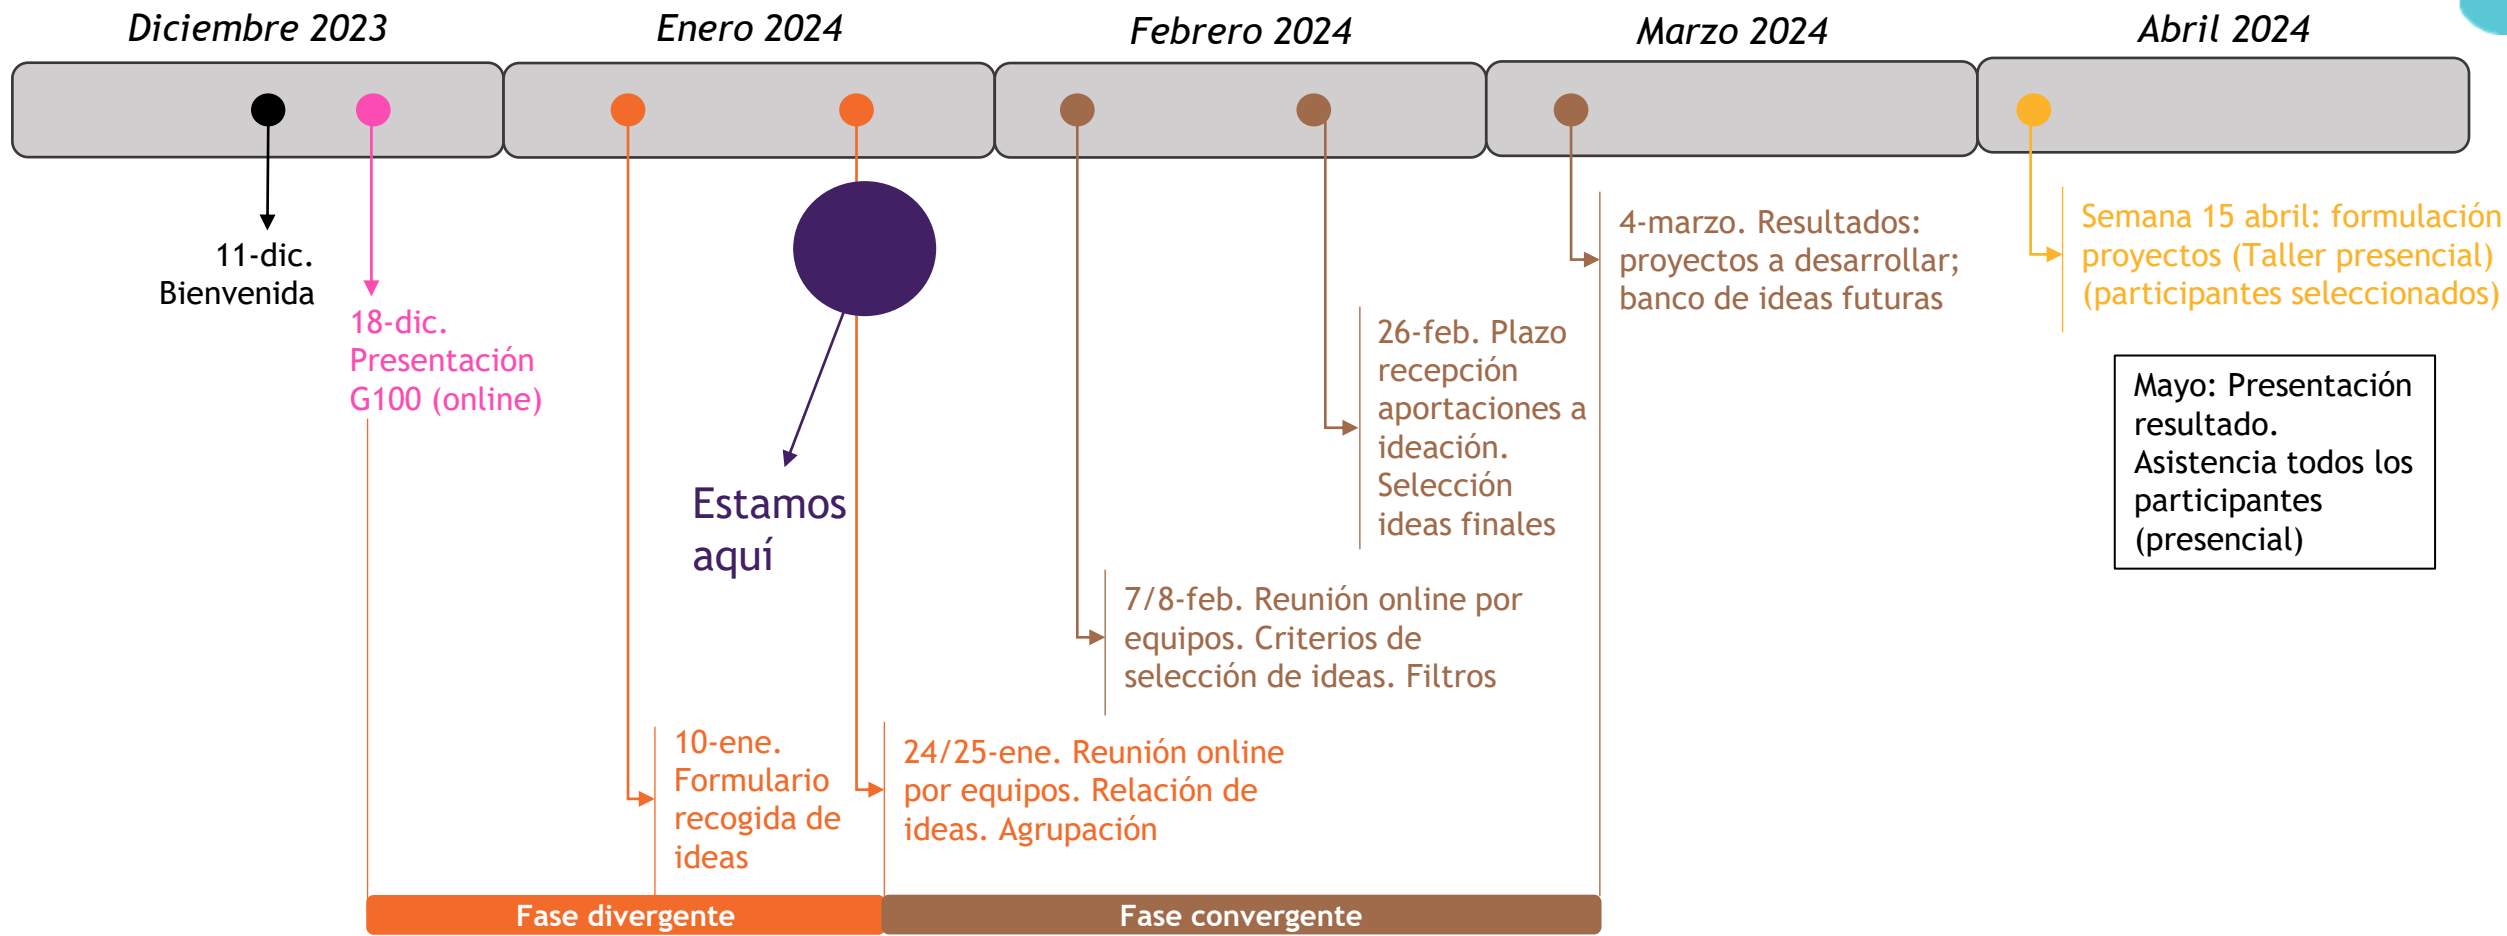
Diciembre 2023

Enero 2024

Febrero 2024

Marzo 2024

Abril 2024

11-dic. Bienvenida

18-dic. Presentación G100 (online)

Estamos aquí

4-marzo. Resultados: proyectos a desarrollar; banco de ideas futuras

Semana 15 abril: formulación proyectos (Taller presencial) (participantes seleccionados)

26-feb. Plazo recepción aportaciones a ideación. Selección ideas finales

Mayo: Presentación resultado. Asistencia todos los participantes (presencial)

7/8-feb. Reunión online por equipos. Criterios de selección de ideas. Filtros

10-ene. Formulario recogida de ideas

24/25-ene. Reunión online por equipos. Relación de ideas. Agrupación

Fase divergente

Fase convergente